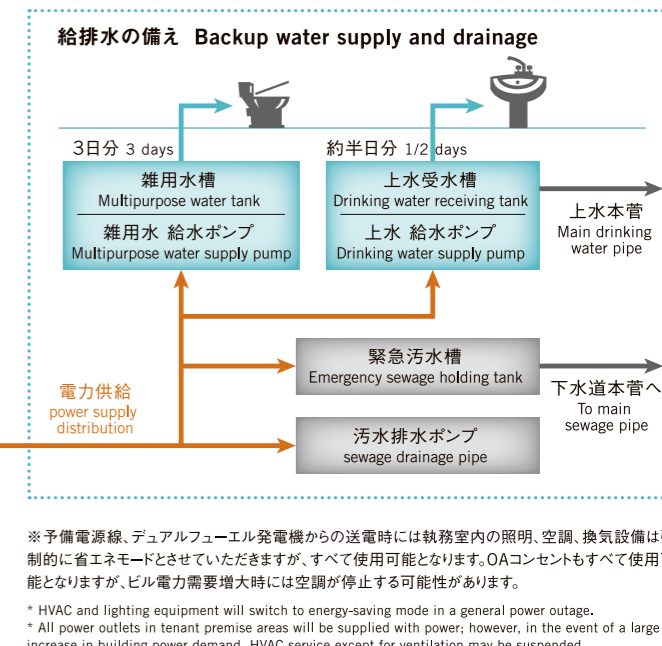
給排水の備え Backup water supply and drainage

3日分 3 days

雑用水槽
Multipurpose water tank
雑用水 給水ポンプ
Multipurpose water supply pump

約半日分 1/2 days

上水受水槽
Drinking water receiving tank
上水 給水ポンプ
Drinking water supply pump

上水本管
Main drinking water pipe

電力供給
power supply distribution

緊急汚水槽
Emergency sewage holding tank

下水道本管へ
To main sewage pipe

汚水排水ポンプ
sewage drainage pipe

※予備電源線、デュアルフューエル発電機からの送電時には執務室内の照明、空調、換気設備は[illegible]制的に省エネモードとさせていただきますが、すべて使用可能となります。OAコンセントもすべて使用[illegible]能となりますが、ビル電力需要増大時には空調が停止する可能性があります。

* HVAC and lighting equipment will switch to energy-saving mode in a general power outage.
* All power outlets in tenant premise areas will be supplied with power; however, in the event of a large increase in building power demand, HVAC service except for ventilation may be suspended.